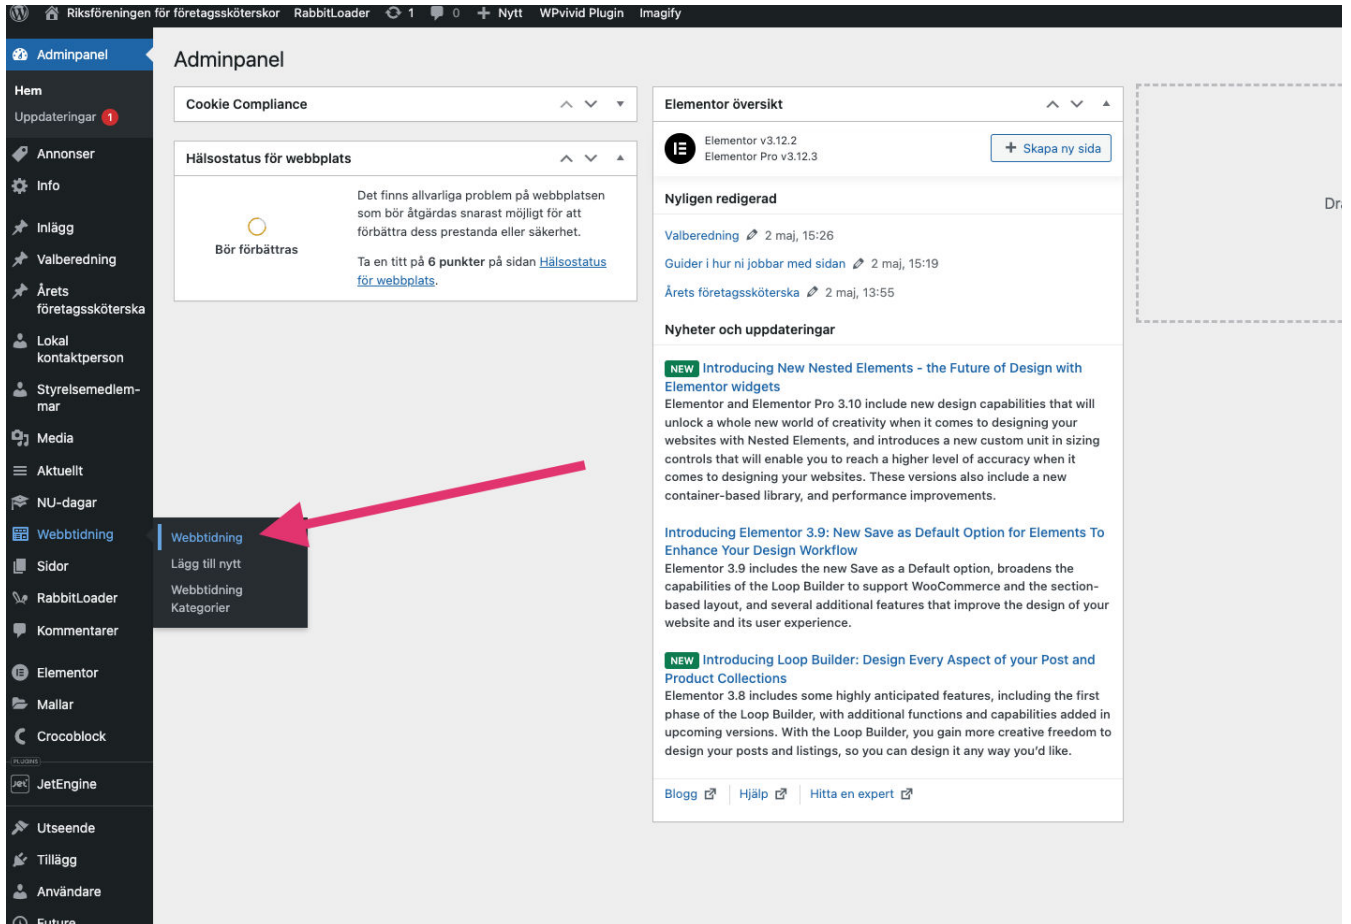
Riksföreningen för företagssköterskor RabbitLoader 1 0 Nytt WPvivid Plugin Imagify

Adminpanel
Hem
Uppdateringar 1
Annonser
Info
Inlägg
Valberedning
Årets företagssköterska
Lokal kontaktperson
Styrelsemedlemmar
Media
Aktuellt
NU-dagar
Webbtidning
Sidor
RabbitLoader
Kommentarer
Elementor
Mallar
Crocoblock
PLUGINS
JetEngine
Utseende
Tillägg
Användare
Future

Webbtidning
Lägg till nytt
Webbtidning Kategorier

Adminpanel

Cookie Compliance

Hälsostatus för webbplats

Bör förbättras

Det finns allvarliga problem på webbplatsen som bör åtgärdas snarast möjligt för att förbättra dess prestanda eller säkerhet.

Ta en titt på **6 punkter** på sidan Hälsostatus för webbplats.

Elementor översikt

Elementor v3.12.2
Elementor Pro v3.12.3

Skapa ny sida

Nyligen redigerad

Valberedning 2 maj, 15:26
Guider i hur ni jobbar med sidan 2 maj, 15:19
Årets företagssköterska 2 maj, 13:55

Nyheter och uppdateringar

NEW Introducing New Nested Elements - the Future of Design with Elementor widgets
Elementor and Elementor Pro 3.10 include new design capabilities that will unlock a whole new world of creativity when it comes to designing your websites with Nested Elements, and introduces a new custom unit in sizing controls that will enable you to reach a higher level of accuracy when it comes to designing your websites. These versions also include a new container-based library, and performance improvements.

Introducing Elementor 3.9: New Save as Default Option for Elements To Enhance Your Design Workflow
Elementor 3.9 includes the new Save as a Default option, broadens the capabilities of the Loop Builder to support WooCommerce and the section-based layout, and several additional features that improve the design of your website and its user experience.

NEW Introducing Loop Builder: Design Every Aspect of your Post and Product Collections
Elementor 3.8 includes some highly anticipated features, including the first phase of the Loop Builder, with additional functions and capabilities added in upcoming versions. With the Loop Builder, you gain more creative freedom to design your posts and listings, so you can design it any way you'd like.

Blogg Hjälp Hitta en expert

Dr